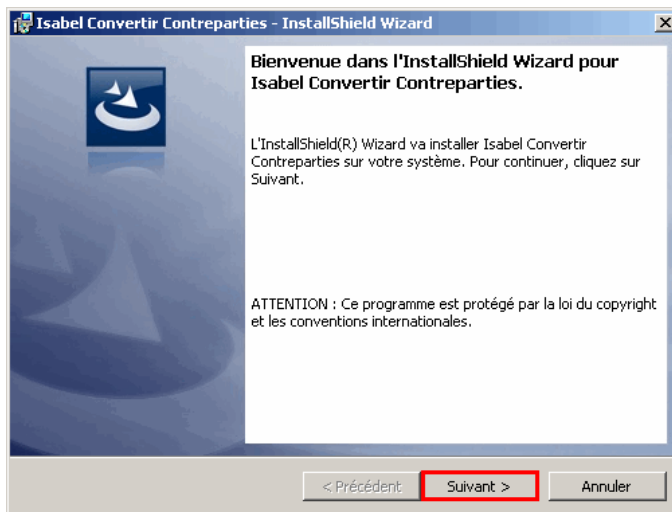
Isabel Convertir Contreparties - InstallShield Wizard

×

Bienvenue dans l'InstallShield Wizard pour Isabel Convertir Contreparties.

L'InstallShield(R) Wizard va installer Isabel Convertir Contreparties sur votre système. Pour continuer, cliquez sur Suivant.

ATTENTION : Ce programme est protégé par la loi du copyright et les conventions internationales.

< Précédent

Suivant >

Annuler